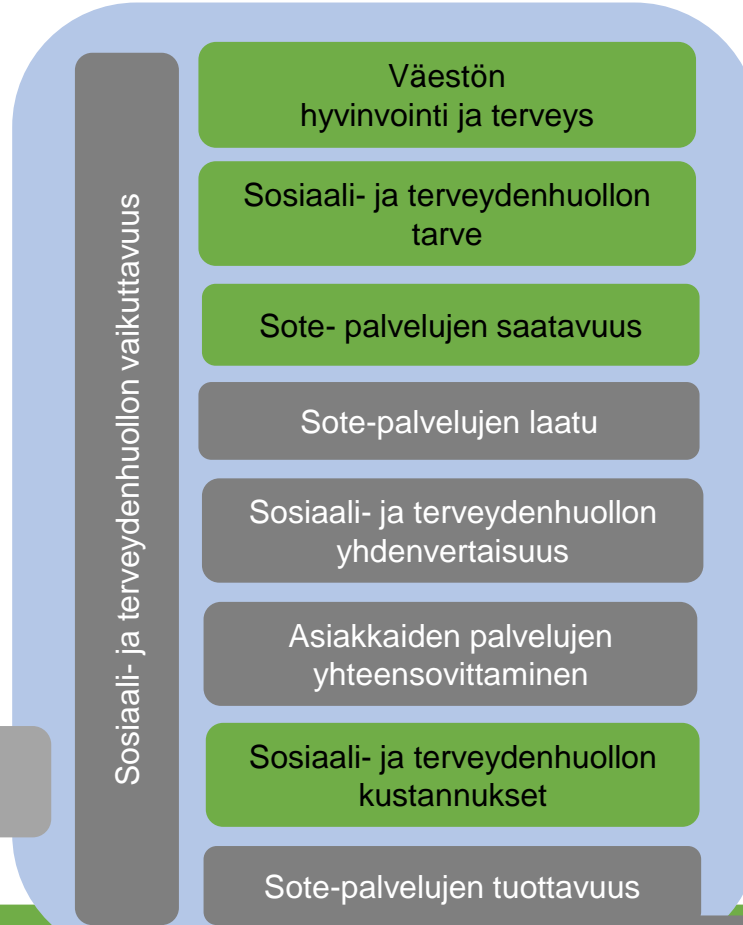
Sosiaali- ja terveydenhuollon vaikuttavuus

Väestön hyvinvointi ja terveys

Sosiaali- ja terveydenhuollon tarve

Sote- palvelujen saatavuus

Sote-palvelujen laatu

Sosiaali- ja terveydenhuollon yhdenvertaisuus

Asiakkaiden palvelujen yhteensovittaminen

Sosiaali- ja terveydenhuollon kustannukset

Sote-palvelujen tuottavuus